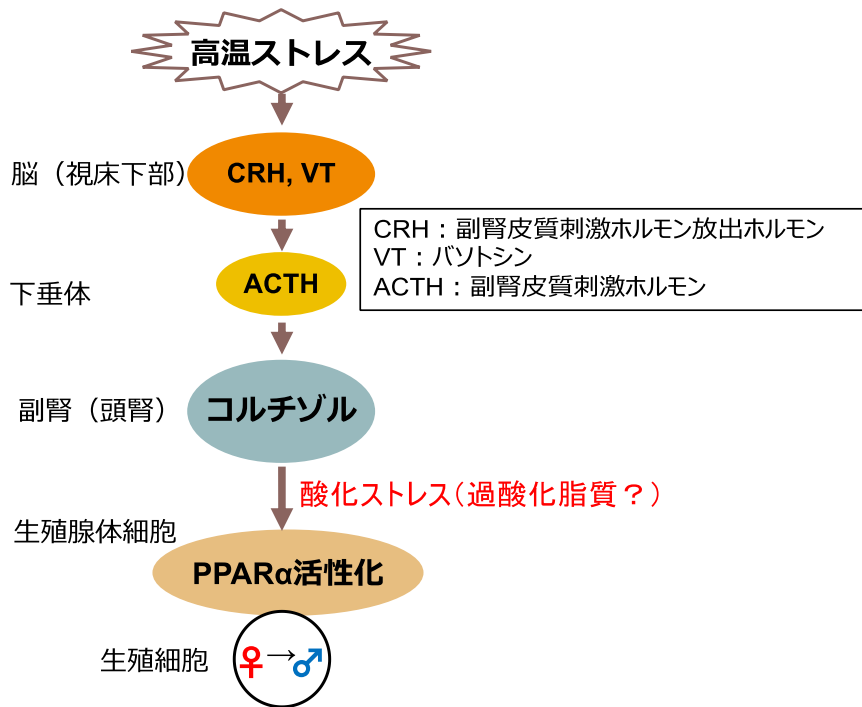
高温ストレス

脳（視床下部）

CRH, VT

CRH：副腎皮質刺激ホルモン放出ホルモン
VT：バソトシン
ACTH：副腎皮質刺激ホルモン

下垂体

ACTH

副腎（頭腎）

コルチゾル

酸化ストレス（過酸化脂質？）

生殖腺体細胞

PPARα活性化

生殖細胞

♀→♂